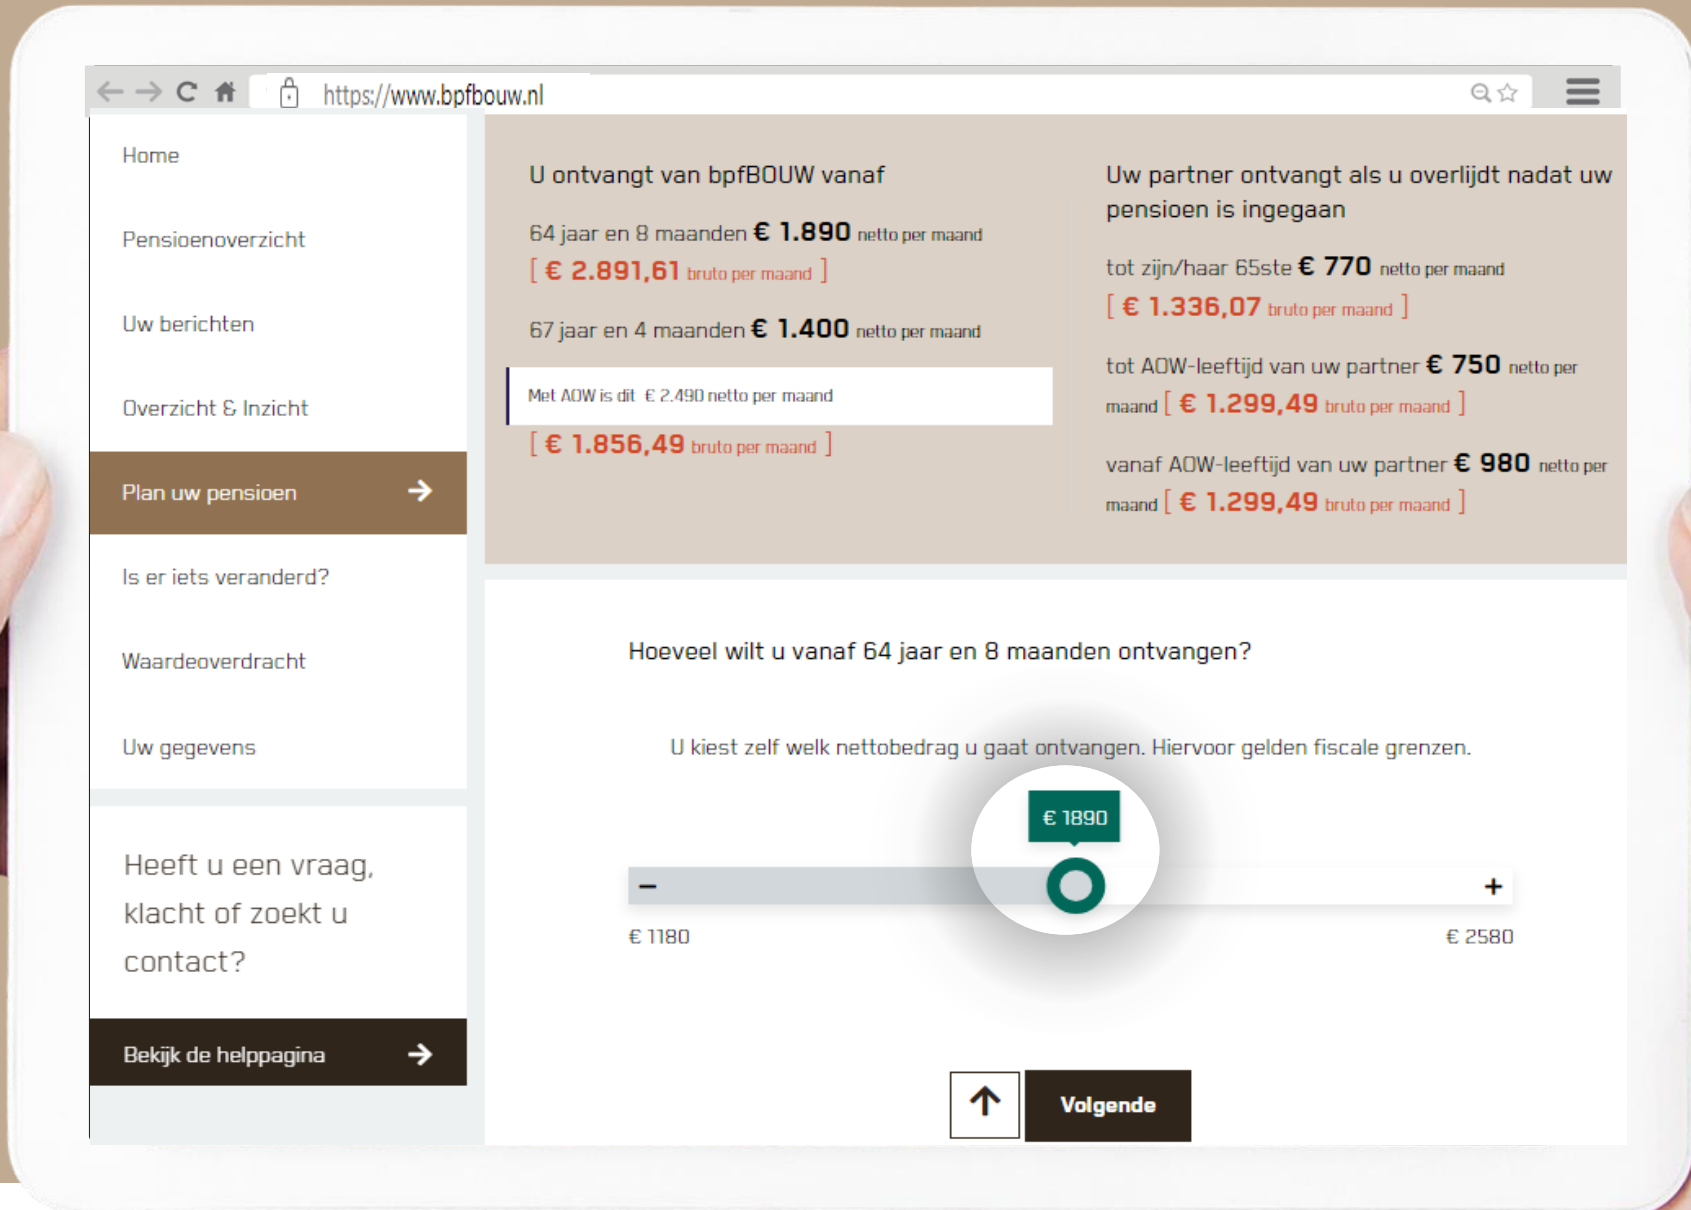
https://www.bpfbouw.nl

Home

Pensioenoverzicht

Uw berichten

Overzicht & Inzicht

Plan uw pensioen

Is er iets veranderd?

Waardeoverdracht

Uw gegevens

Heeft u een vraag, klacht of zoekt u contact?

Bekijk de helppagina

U ontvangt van bpfBOUW vanaf

64 jaar en 8 maanden € 1.890 netto per maand
[ € 2.891,61 bruto per maand ]

67 jaar en 4 maanden € 1.400 netto per maand

Met AOW is dit € 2.490 netto per maand
[ € 1.856,49 bruto per maand ]

Uw partner ontvangt als u overlijdt nadat uw pensioen is ingegaan

tot zijn/haar 65ste € 770 netto per maand
[ € 1.336,07 bruto per maand ]

tot AOW-leeftijd van uw partner € 750 netto per maand [ € 1.299,49 bruto per maand ]

vanaf AOW-leeftijd van uw partner € 980 netto per maand [ € 1.299,49 bruto per maand ]

Hoeveel wilt u vanaf 64 jaar en 8 maanden ontvangen?

U kiest zelf welk nettobedrag u gaat ontvangen. Hiervoor gelden fiscale grenzen.

€ 1890

–

+

€ 1180

€ 2580

Volgende